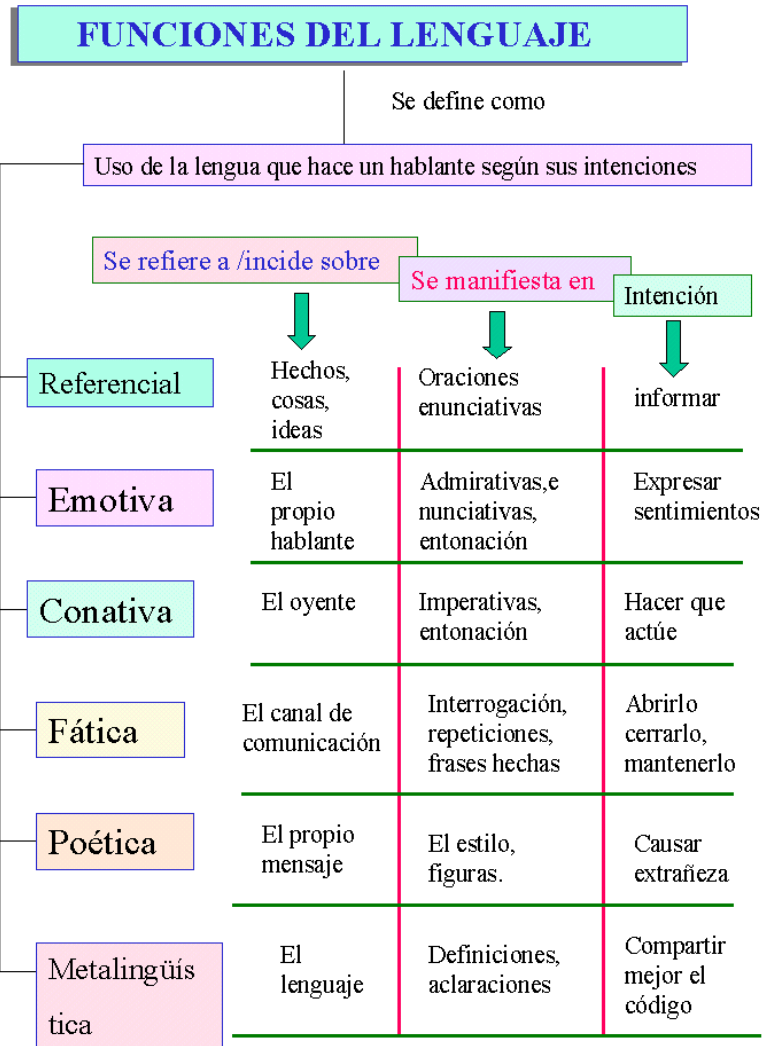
FUNCIONES DEL LENGUAJE

Se define como

Uso de la lengua que hace un hablante según sus intenciones

| | Se refiere a /incide sobre | Se manifiesta en | Intención |
|---|---|---|---|
| Referencial | Hechos, cosas, ideas | Oraciones enunciativas | informar |
| Emotiva | El propio hablante | Admirativas,e nunciativas, entonación | Expresar sentimientos |
| Conativa | El oyente | Imperativas, entonación | Hacer que actúe |
| Fática | El canal de comunicación | Interrogación, repeticiones, frases hechas | Abrirlo cerrarlo, mantenerlo |
| Poética | El propio mensaje | El estilo, figuras. | Causar extrañeza |
| Metalingüística | El lenguaje | Definiciones, aclaraciones | Compartir mejor el código |